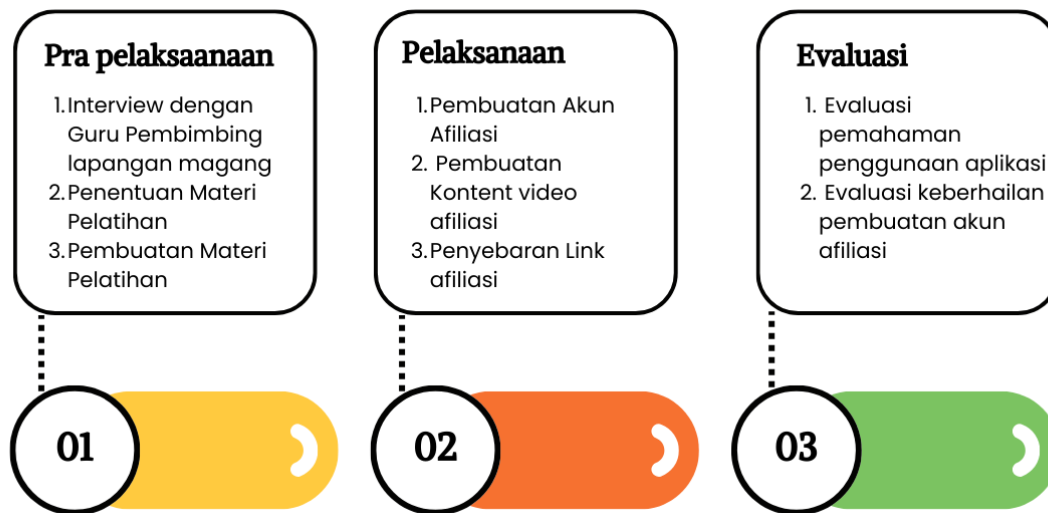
Pra pelaksaanaan

1. Interview dengan Guru Pembimbing lapangan magang
2. Penentuan Materi Pelatihan
3. Pembuatan Materi Pelatihan

Pelaksanaan

1. Pembuatan Akun Afiliasi
2. Pembuatan Kontent video afiliasi
3. Penyebaran Link afiliasi

Evaluasi

1. Evaluasi pemahaman penggunaan aplikasi
2. Evaluasi keberhailan pembuatan akun afiliasi

01

02

03